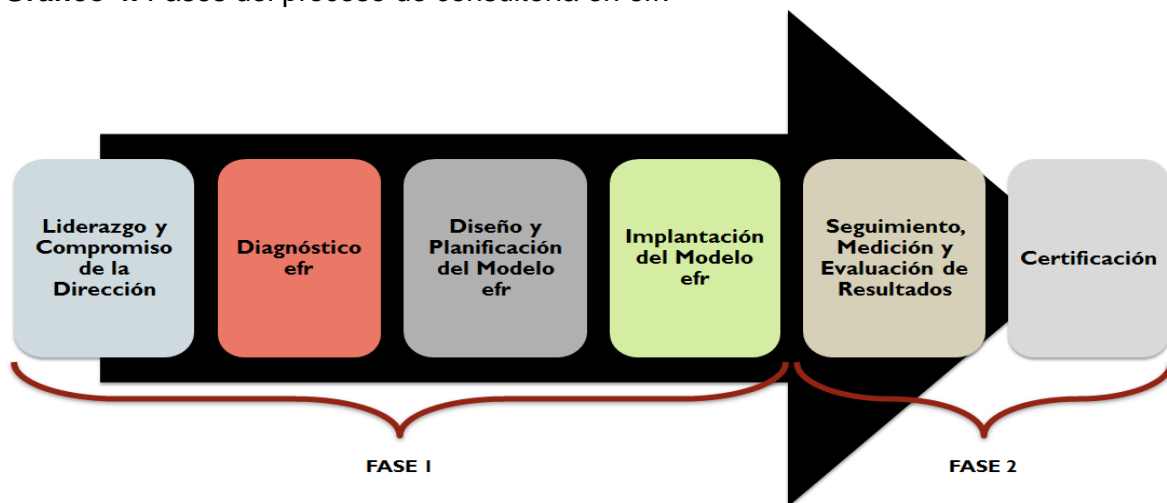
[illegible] Pasos del proceso de consultoría en efr

Liderazgo y Compromiso de la Dirección

Diagnóstico efr

Diseño y Planificación del Modelo efr

Implantación del Modelo efr

Seguimiento, Medición y Evaluación de Resultados

Certificación

FASE 1

FASE 2